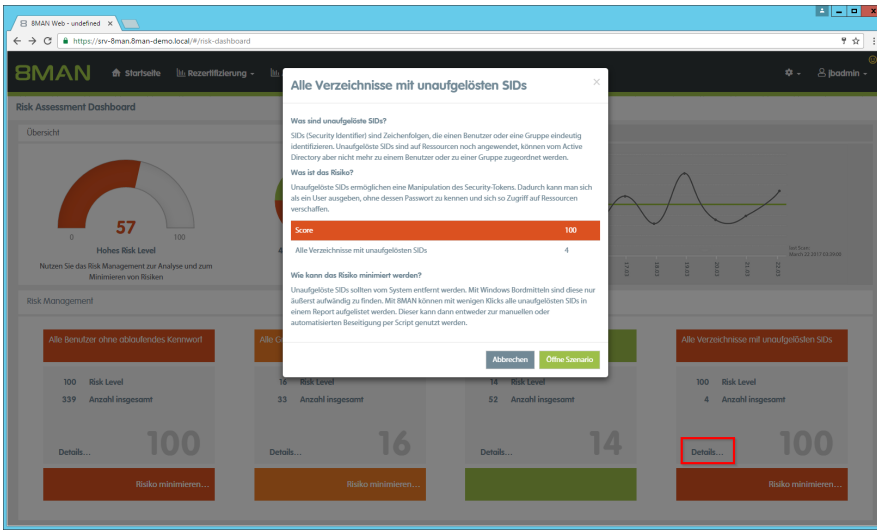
8MAN Web - undefined ×

https://srv-8man.8man-demo.local/#/risk-dashboard

8MAN Startseite Rezertifizierung jbadmin

Risk Assessment Dashboard

Übersicht

57

0 100

Hohes Risk Level

Nutzen Sie das Risk Management zur Analyse und zum Minimieren von Risiken

Risk Management

Alle Benutzer ohne ablaufendes Kennwort

100 Risk Level
339 Anzahl insgesamt

Details... 100

Risiko minimieren...

16 Risk Level
33 Anzahl insgesamt

Details... 16

Risiko minimieren...

14 Risk Level
52 Anzahl insgesamt

Details... 14

Risiko minimieren...

Alle Verzeichnisse mit unaufgelösten SIDs

100 Risk Level
4 Anzahl insgesamt

Details... 100

Risiko minimieren...

Alle Verzeichnisse mit unaufgelösten SIDs ×

Was sind unaufgelöste SIDs?

SIDs (Security Identifier) sind Zeichenfolgen, die einen Benutzer oder eine Gruppe eindeutig identifizieren. Unaufgelöste SIDs sind auf Ressourcen noch angewendet, können vom Active Directory aber nicht mehr zu einem Benutzer oder zu einer Gruppe zugeordnet werden.

Was ist das Risiko?

Unaufgelöste SIDs ermöglichen eine Manipulation des Security-Tokens. Dadurch kann man sich als ein User ausgeben, ohne dessen Passwort zu kennen und sich so Zugriff auf Ressourcen verschaffen.

| Score | 100 |
|---|---|
| Alle Verzeichnisse mit unaufgelösten SIDs | 4 |

Wie kann das Risiko minimiert werden?

Unaufgelöste SIDs sollten vom System entfernt werden. Mit Windows Bordmitteln sind diese nur äußerst aufwändig zu finden. Mit 8MAN können mit wenigen Klicks alle unaufgelösten SIDs in einem Report aufgelistet werden. Dieser kann dann entweder zur manuellen oder automatisierten Beseitigung per Script genutzt werden.

Abbrechen Öffne Szenario